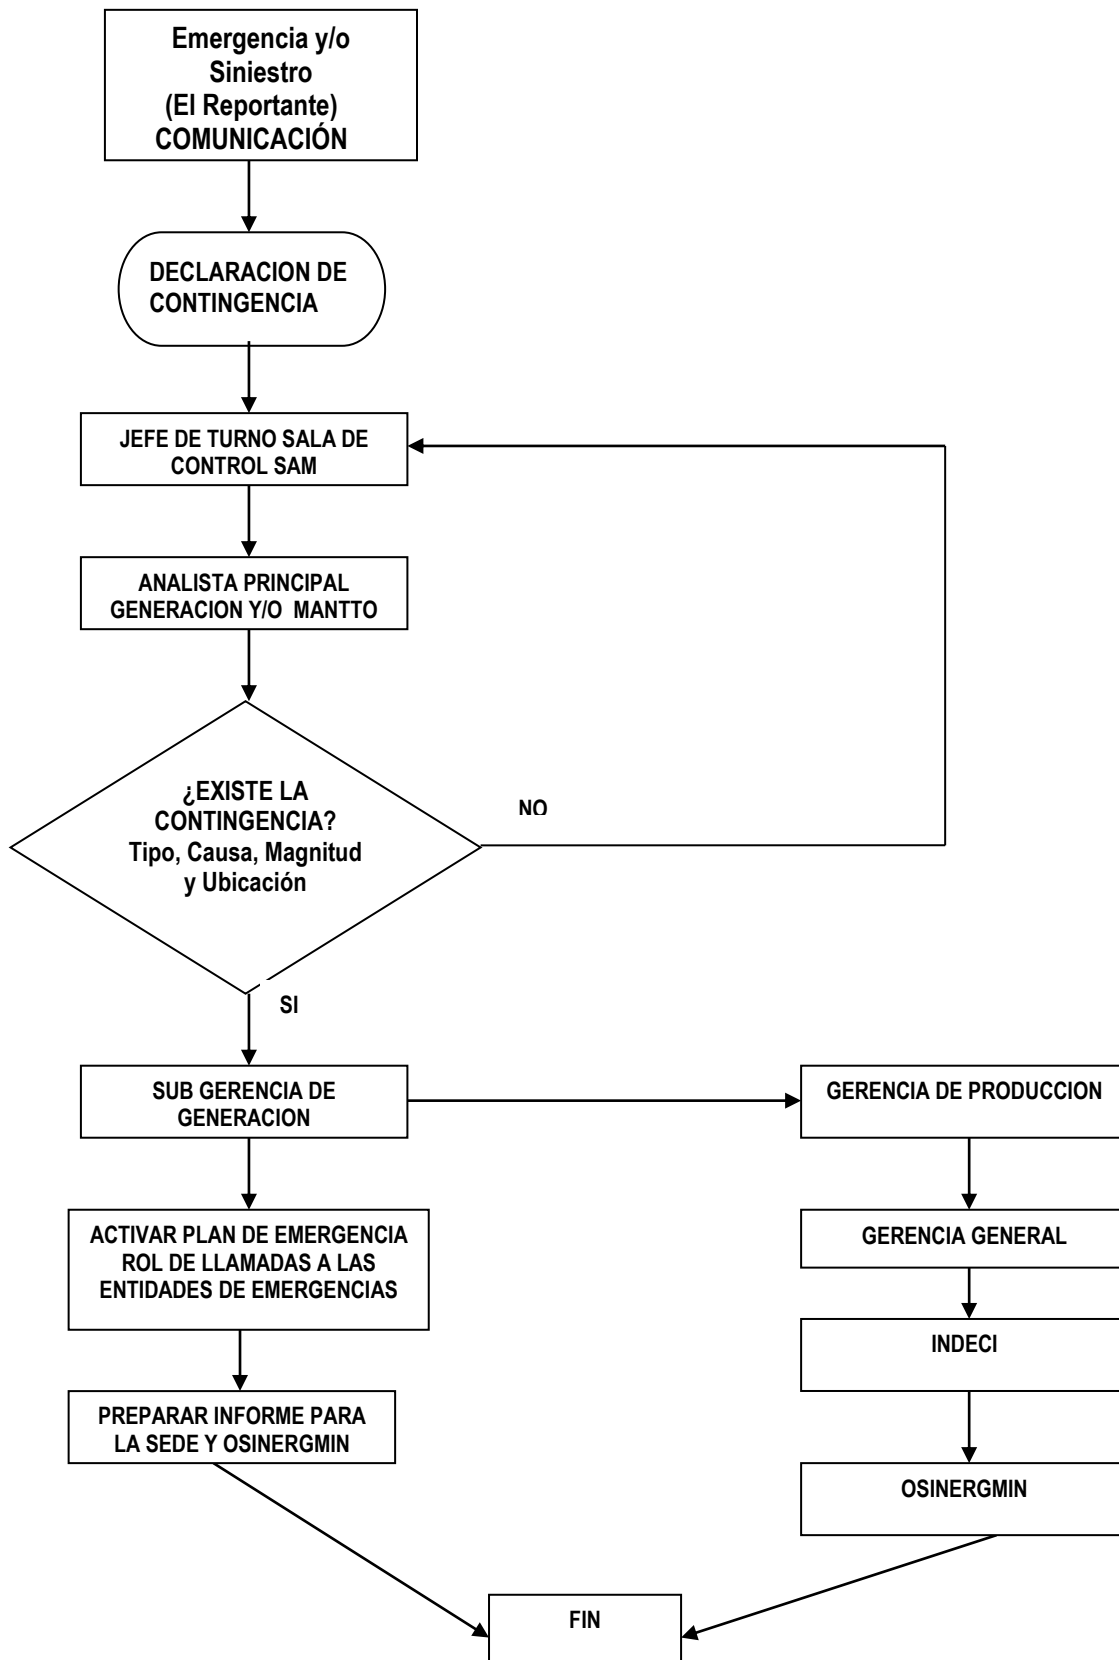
Emergencia y/o Siniestro (El Reportante) COMUNICACIÓN

DECLARACION DE CONTINGENCIA

JEFE DE TURNO SALA DE CONTROL SAM

ANALISTA PRINCIPAL GENERACION Y/O MANTTO

¿EXISTE LA CONTINGENCIA? Tipo, Causa, Magnitud y Ubicación

NO

SI

SUB GERENCIA DE GENERACION

GERENCIA DE PRODUCCION

ACTIVAR PLAN DE EMERGENCIA ROL DE LLAMADAS A LAS ENTIDADES DE EMERGENCIAS

GERENCIA GENERAL

INDECI

PREPARAR INFORME PARA LA SEDE Y OSINERGMIN

OSINERGMIN

FIN